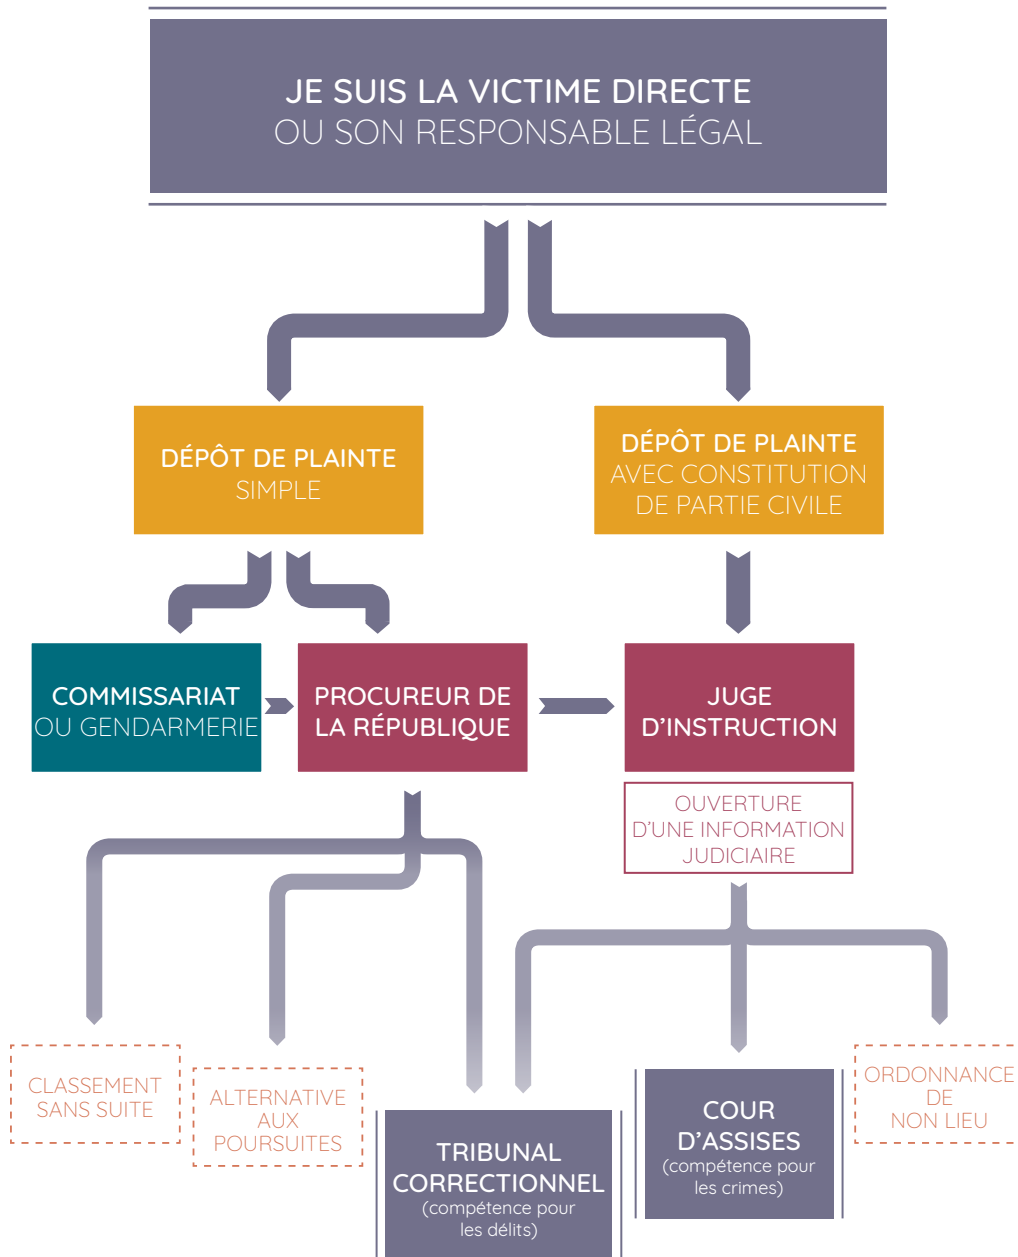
JE SUIS LA VICTIME DIRECTE
OU SON RESPONSABLE LÉGAL

DÉPÔT DE PLAINTE
SIMPLE

DÉPÔT DE PLAINTE
AVEC CONSTITUTION
DE PARTIE CIVILE

COMMISSARIAT
OU GENDARMERIE

PROCUREUR DE
LA RÉPUBLIQUE

JUGE
D'INSTRUCTION

OUVERTURE
D'UNE INFORMATION
JUDICIAIRE

CLASSEMENT
SANS SUITE

ALTERNATIVE
AUX
POURSUITES

TRIBUNAL
CORRECTIONNEL
(compétence pour
les délits)

COUR
D'ASSISES
(compétence pour
les crimes)

ORDONNANCE
DE
NON LIEU